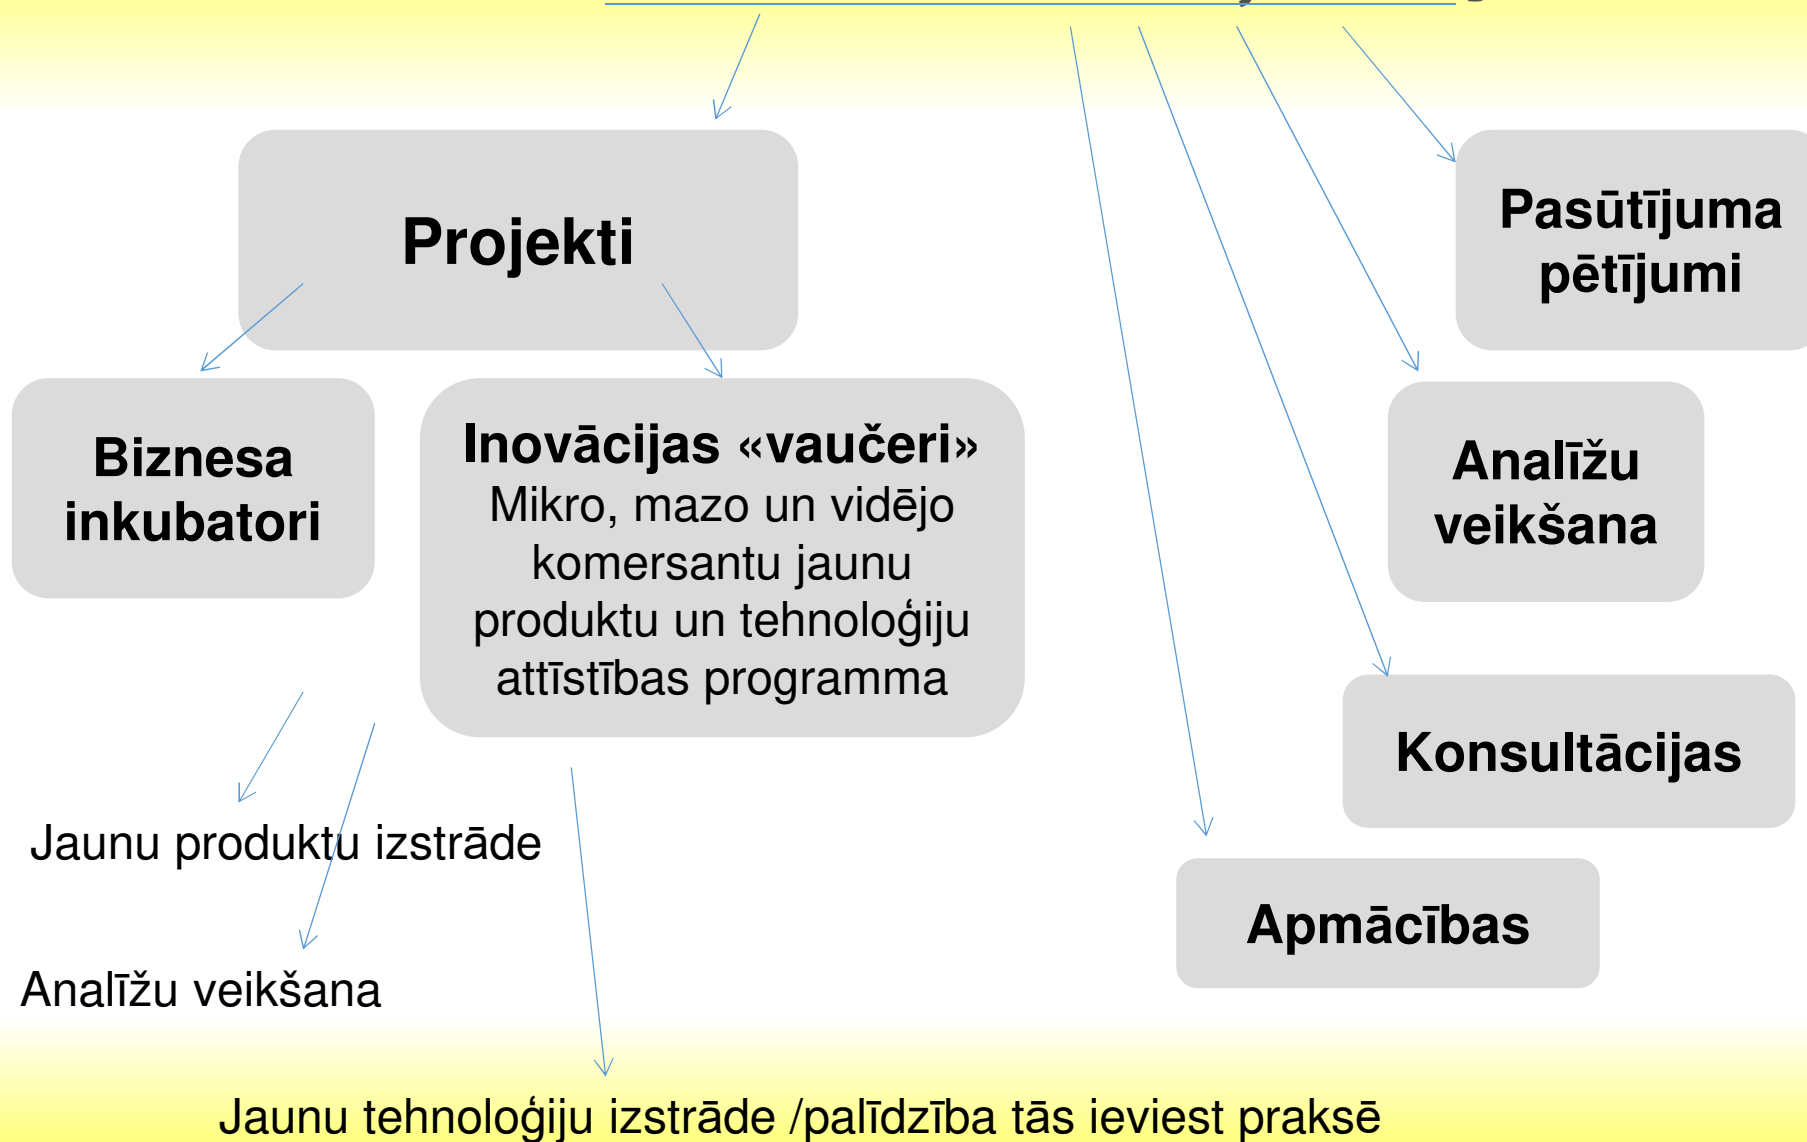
Projekti

Pasūtījuma pētījumi

Biznesa inkubatori

Inovācijas «vaučeri»
Mikro, mazo un vidējo komersantu jaunu produktu un tehnoloģiju attīstības programma

Analīžu veikšana

Konsultācijas

Jaunu produktu izstrāde

Apmācības

Analīžu veikšana

Jaunu tehnoloģiju izstrāde /palīdzība tās ieviest praksē